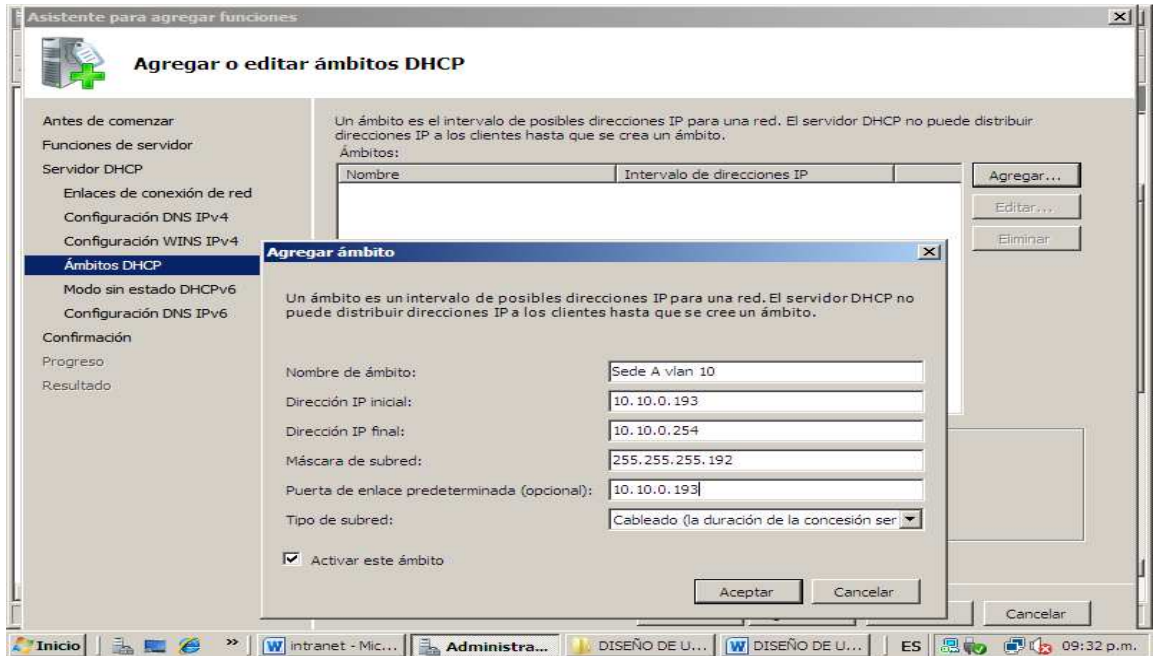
Asistente para agregar funciones

Agregar o editar ámbitos DHCP

Antes de comenzar
Funciones de servidor
Servidor DHCP
Enlaces de conexión de red
Configuración DNS IPv4
Configuración WINS IPv4
Ámbitos DHCP
Modo sin estado DHCPv6
Configuración DNS IPv6
Confirmación
Progreso
Resultado

Un ámbito es el intervalo de posibles direcciones IP para una red. El servidor DHCP no puede distribuir direcciones IP a los clientes hasta que se crea un ámbito.
Ámbitos:

| Nombre | Intervalo de direcciones IP | |
|---|---|---|

Agregar...
Editar...
Eliminar

Agregar ámbito

Un ámbito es un intervalo de posibles direcciones IP para una red. El servidor DHCP no puede distribuir direcciones IP a los clientes hasta que se cree un ámbito.

Nombre de ámbito: Sede A vlan 10
Dirección IP inicial: 10.10.0.193
Dirección IP final: 10.10.0.254
Máscara de subred: 255.255.255.192
Puerta de enlace predeterminada (opcional): 10.10.0.193
Tipo de subred: Cableado (la duración de la concesión ser

Activar este ámbito

Aceptar Cancelar

Cancelar

Inicio | intranet - Mic... | Administra... | DISEÑO DE U... | DISEÑO DE U... | ES | 09:32 p.m.